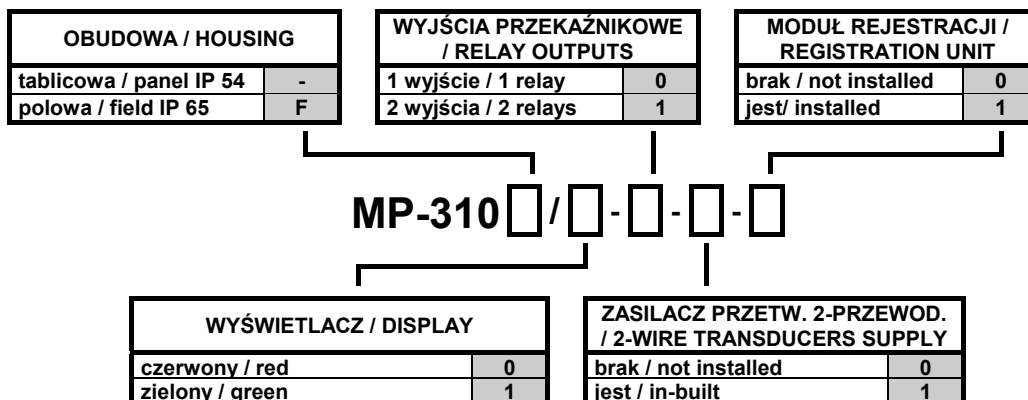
| OBUDOWA / HOUSING | |
|---|---|
| tablicowa / panel IP 54 | - |
| polowa / field IP 65 | F |

| WYJŚCIA PRZEKAŹNIKOWE / RELAY OUTPUTS | |
|---|---|
| 1 wyjście / 1 relay | 0 |
| 2 wyjścia / 2 relays | 1 |

| MODUŁ REJESTRACJI / REGISTRATION UNIT | |
|---|---|
| brak / not installed | 0 |
| jest/ installed | 1 |

MP-310 ☐/☐-☐-☐-☐

| WYŚWIETLACZ / DISPLAY | |
|---|---|
| czerwony / red | 0 |
| zielony / green | 1 |

| ZASILACZ PRZETW. 2-PRZEWOD. / 2-WIRE TRANSDUCERS SUPPLY | |
|---|---|
| brak / not installed | 0 |
| jest / in-built | 1 |